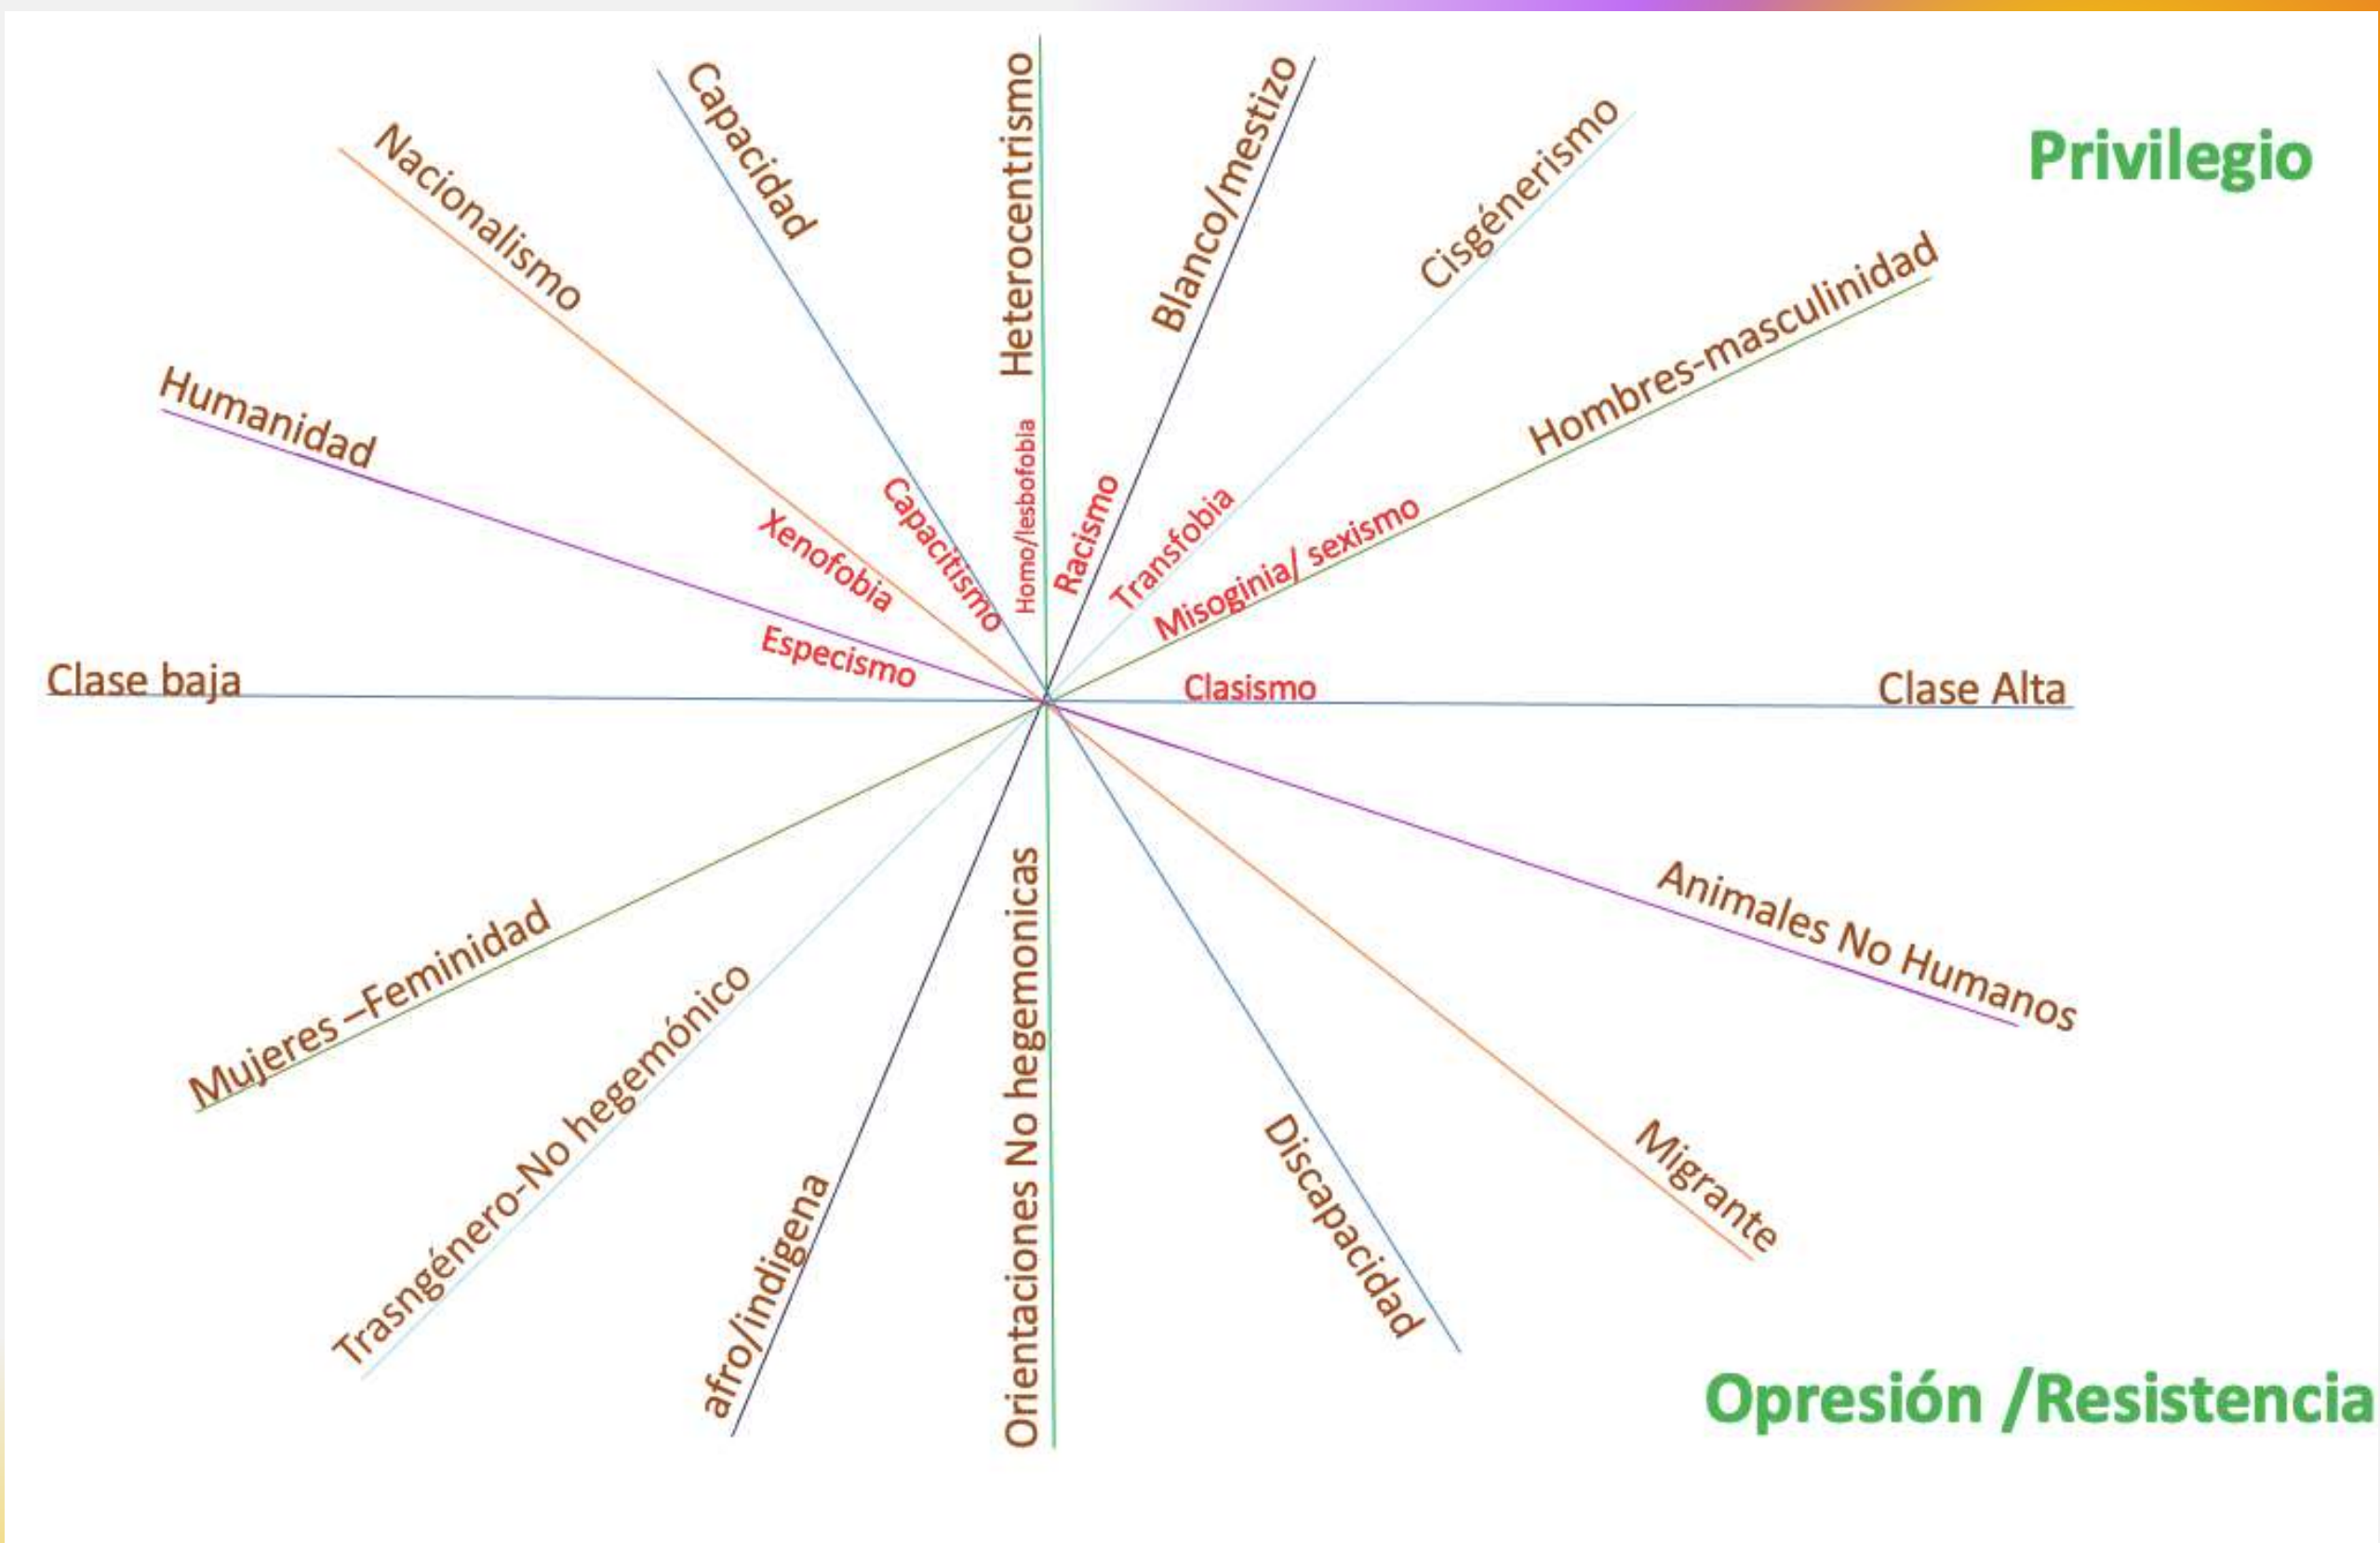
Privilegio

Nacionalismo

Capacidad

Heterocentrismo

Blanco/mestizo

Cisgénerismo

Hombres-masculinidad

Humanidad

Xenofobia

Capacitismo

Homo/lesbofobia

Racismo

Transfobia

Misoginia/ sexismo

Especismo

Clase baja

Clasismo

Clase Alta

Animales No Humanos

Mujeres –Feminidad

Trasngénero-No hegemónico

afro/indigena

Orientaciones No hegemonicas

Discapacidad

Migrante

Opresión /Resistencia